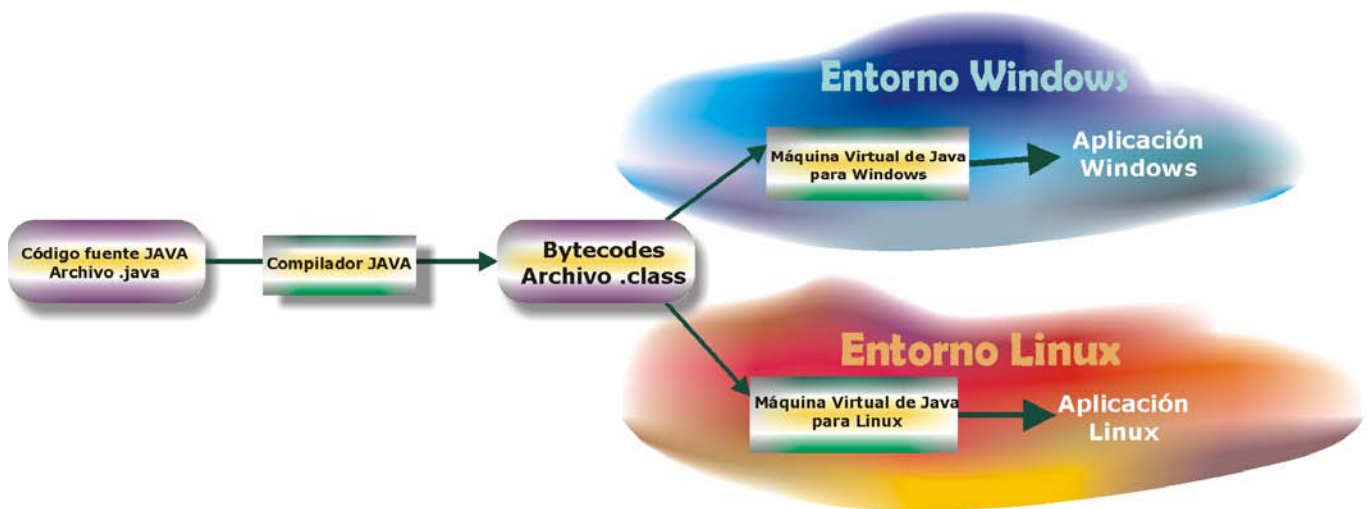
Entorno Windows

Máquina Virtual de Java para Windows

Aplicación Windows

Código fuente JAVA Archivo .java

Compilador JAVA

Bytecodes Archivo .class

Entorno Linux

Máquina Virtual de Java para Linux

Aplicación Linux